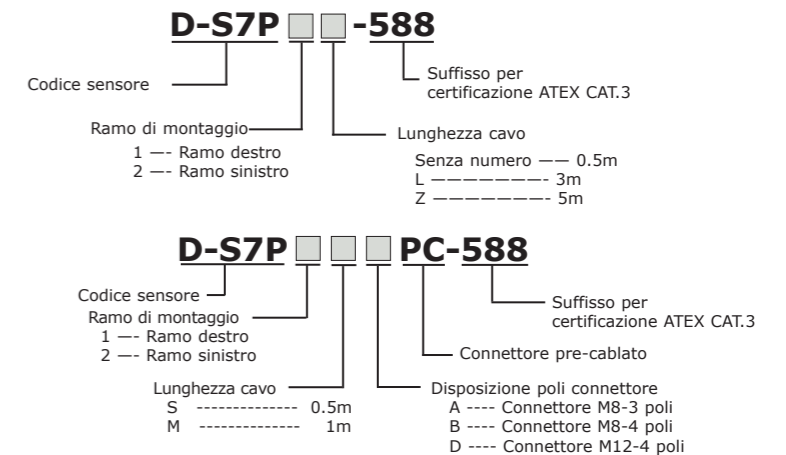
D-S7P □ □ -588

Codice sensore

Suffisso per certificazione ATEX CAT.3

Ramo di montaggio
1 —- Ramo destro
2 —- Ramo sinistro

Lunghezza cavo
Senza numero —— 0.5m
L ——————- 3m
Z ——————- 5m

D-S7P □ □ □ PC-588

Codice sensore

Suffisso per certificazione ATEX CAT.3

Ramo di montaggio
1 —- Ramo destro
2 —- Ramo sinistro

Connettore pre-cablato

Lunghezza cavo
S -------------- 0.5m
M -------------- 1m

Disposizione poli connettore
A ---- Connettore M8-3 poli
B ---- Connettore M8-4 poli
D ---- Connettore M12-4 poli